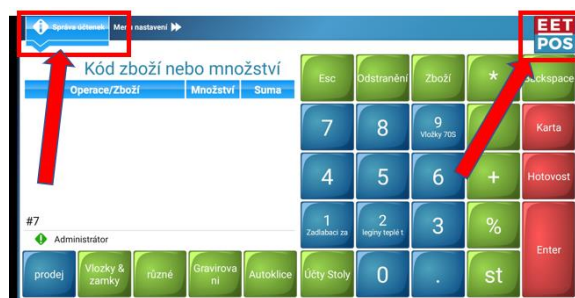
Správa účtenek Menu nastavení

EET POS

Kód zboží nebo množství

| Operace/Zboží | Množství | Suma |
|---|---|---|

Esc
Odstranění
Zboží
*
Backspace
7
8
9
Vložky 70S
Karta
4
5
6
+
Hotovost
1
Zadlabací za
2
leginy teplé t
3
%
Enter
0
.
st

#7
Administrátor

prodej
Vložky & zamky
různé
Gravirovani
Autoklice
Účty Stoly